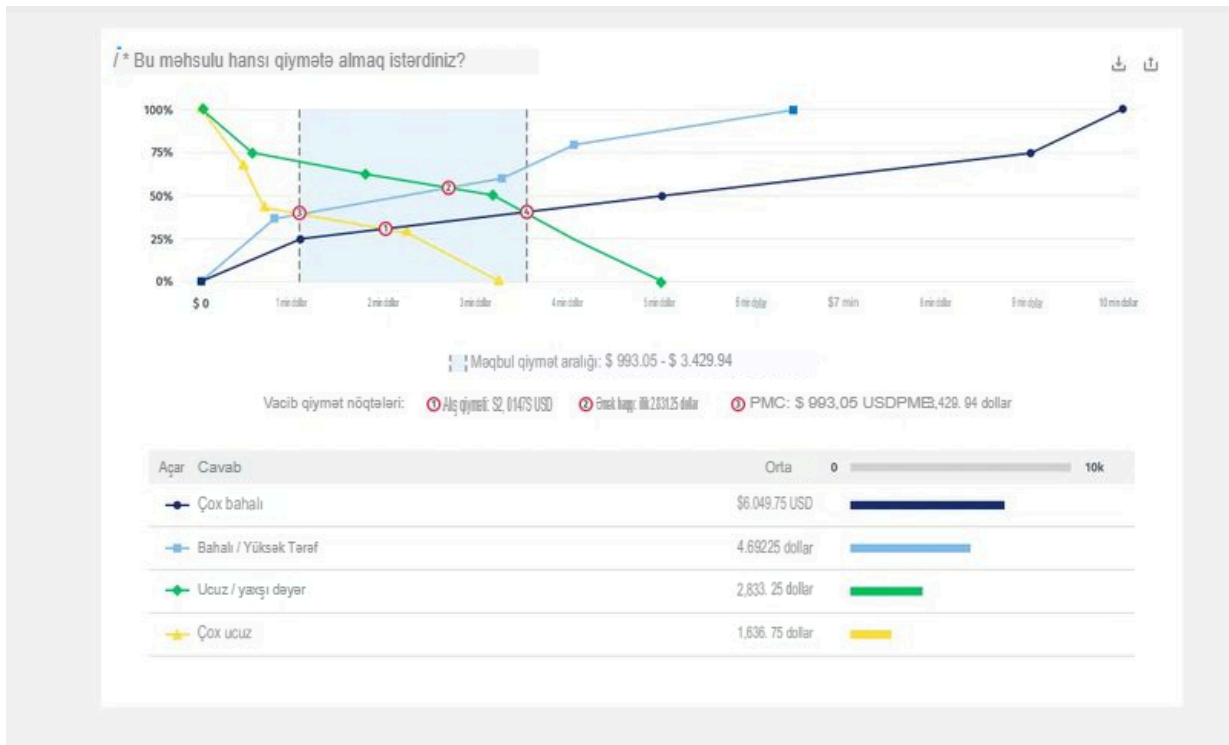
/ * Bu məhsulu hansı qiymətə almaq istərdiniz?

100%
75%
50%
25%
0%

$ 0
1 min dollar
2 min dollar
3 min dollar
4 min dollar
5 min dollar
6 min dollar
$7 min
8 min dollar
9 min dollar
10 min dollar

Məqbul qiymət aralığı: $ 993.05 - $ 3.429.94

Vacib qiymət nöqtələri: ① Alış qiyməti: $2, 0147S USD ② Əmək haqqı: illik 2.831.25 dollar ③ PMC: $ 993,05 USDPME3,429. 94 dollar

| Açar | Cavab | Orta | 0 10k |
|---|---|---|---|
| | Çox bahalı | $6.049.75 USD | |
| | Bahalı / Yüksək Tərəf | 4.69225 dollar | |
| | Ucuz / yaxşı dəyər | 2,833. 25 dollar | |
| | Çox ucuz | 1,636. 75 dollar | |